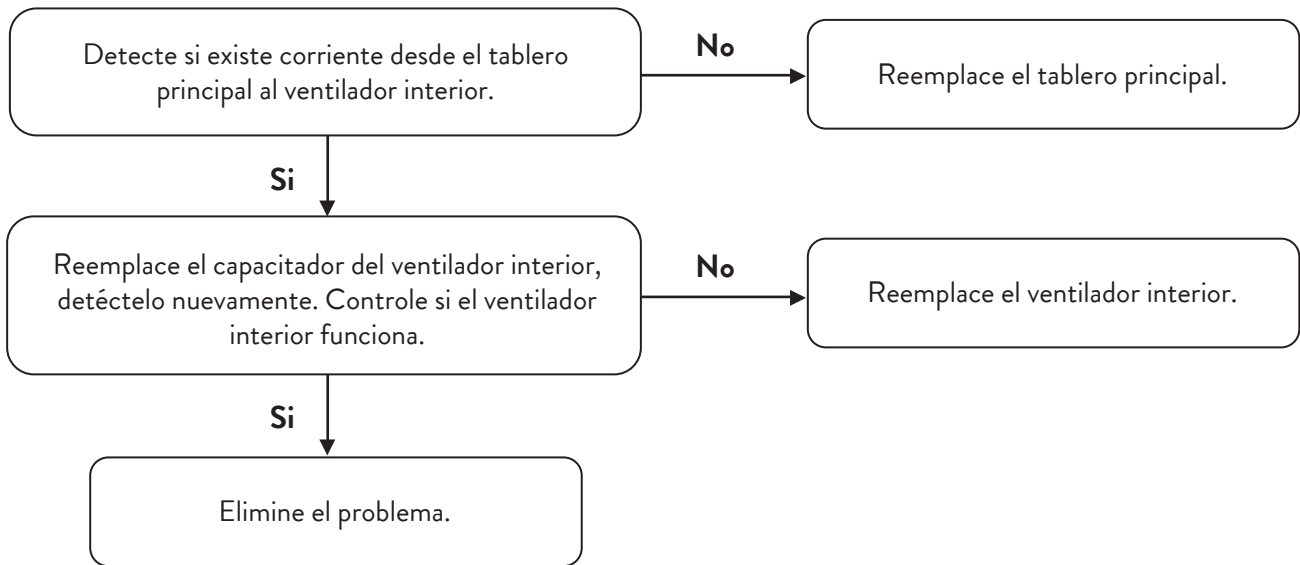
Detecte si existe corriente desde el tablero principal al ventilador interior.

No

Reemplace el tablero principal.

Si

Reemplace el capacitador del ventilador interior, detéctelo nuevamente. Controle si el ventilador interior funciona.

No

Reemplace el ventilador interior.

Si

Elimine el problema.